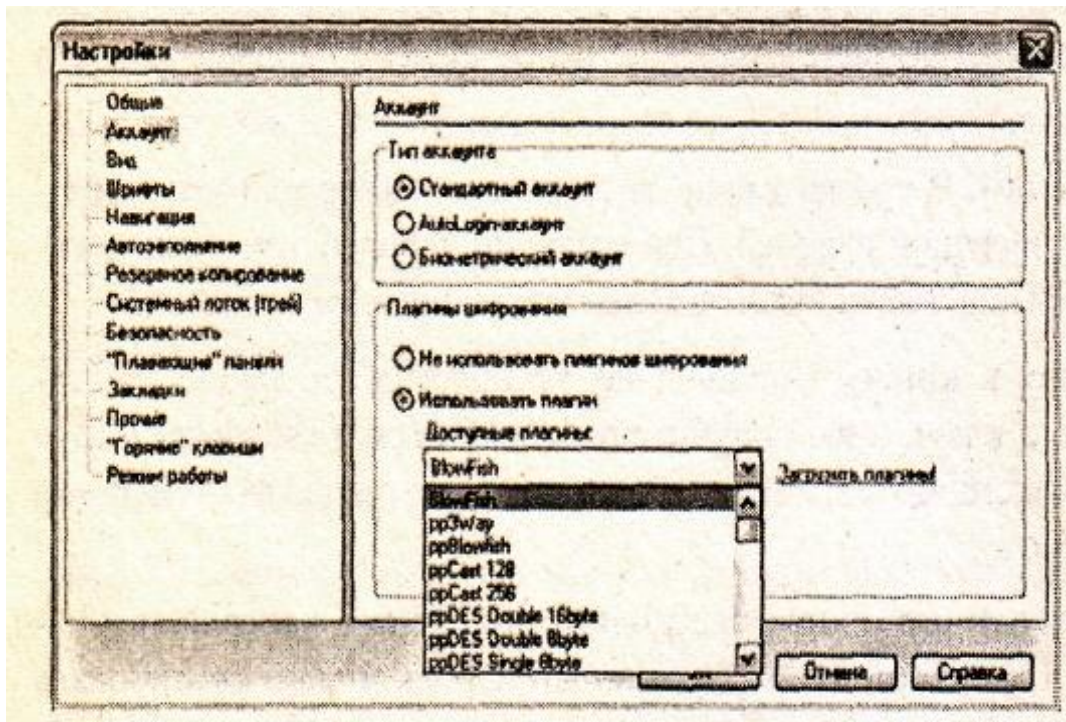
Настройки

Общие
Аккаунт
Вид
Шрифты
Навигация
Автозаполнение
Резервное копирование
Системный лоток (трей)
Безопасность
"Плавающие" панели
Закладки
Прочее
"Горячие" клавиши
Режим работы

Аккаунт

Тип аккаунта
Стандартный аккаунт
AutoLogin-аккаунт
Биометрический аккаунт

Плагины шифрования
Не использовать плагинов шифрования
Использовать плагин
Доступные плагины:
BlowFish
Загрузить плагины!
BlowFish
pp3way
ppBlowfish
ppCast 128
ppCast 256
ppDES Double 16byte
ppDES Double 8byte
ppDES Single 8byte

Отмена
Справка